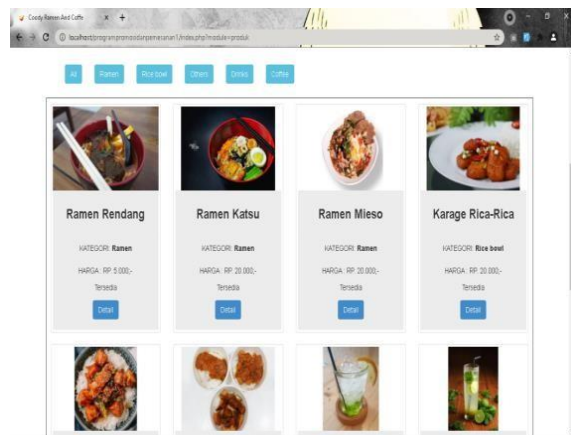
Coody Ramen And Coffe

localhost/program-promosi-dan-pemesanan1/index.php?module=produk

All

Ramen

Rice bowl

Others

Drinks

Coffee

Ramen Rendang

KATEGORI: Ramen

HARGA : RP 5.000,-

Tersedia

Detail

Ramen Katsu

KATEGORI: Ramen

HARGA : RP 20.000,-

Tersedia

Detail

Ramen Mieso

KATEGORI: Ramen

HARGA : RP 20.000,-

Tersedia

Detail

Karage Rica-Rica

KATEGORI: Rice bowl

HARGA : RP 20.000,-

Tersedia

Detail